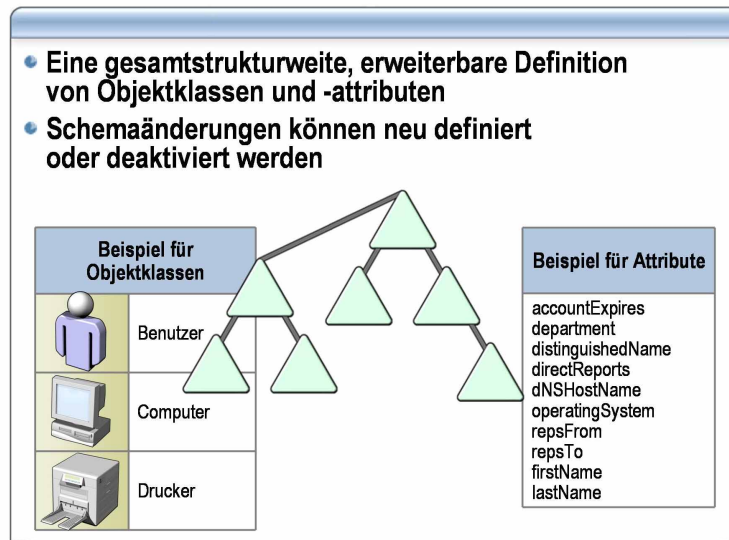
- Eine gesamtstrukturweite, erweiterbare Definition von Objektklassen und -attributen
- Schemaänderungen können neu definiert oder deaktiviert werden

| Beispiel für Objektklassen |
|---|
| Benutzer |
| Computer |
| Drucker |

Beispiel für Attribute

accountExpires
department
distinguishedName
directReports
dNSHostName
operatingSystem
repsFrom
repsTo
firstName
lastName